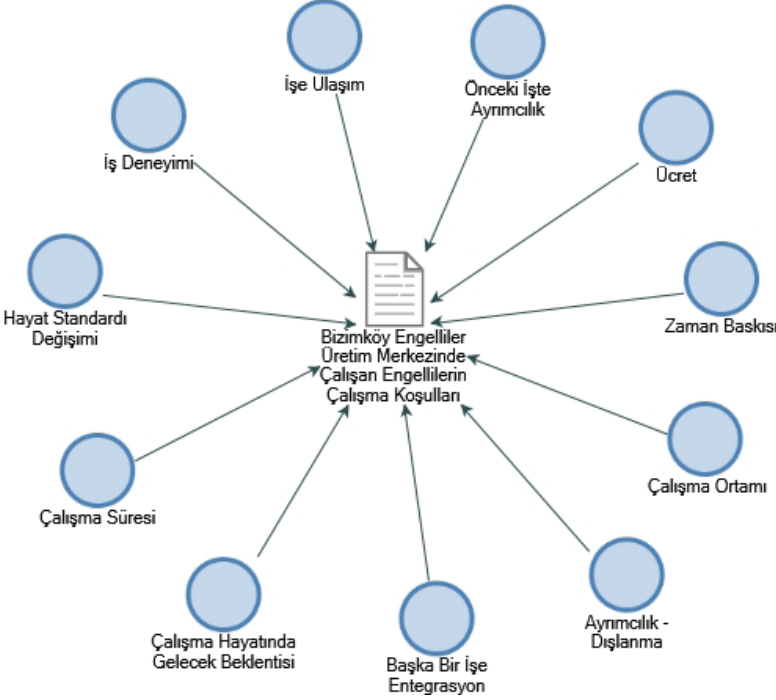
İşe Ulaşım

Önceki İşte Ayrımcılık

İş Deneyimi

Ücret

Hayat Standardı Değişimi

Bizimköy Engelliler Üretim Merkezinde Çalışan Engellilerin Çalışma Koşulları

Zaman Baskısı

Çalışma Süresi

Çalışma Ortamı

Çalışma Hayatında Gelecek Beklentisi

Ayrımcılık - Dışlanma

Başka Bir İşe Entegrasyon